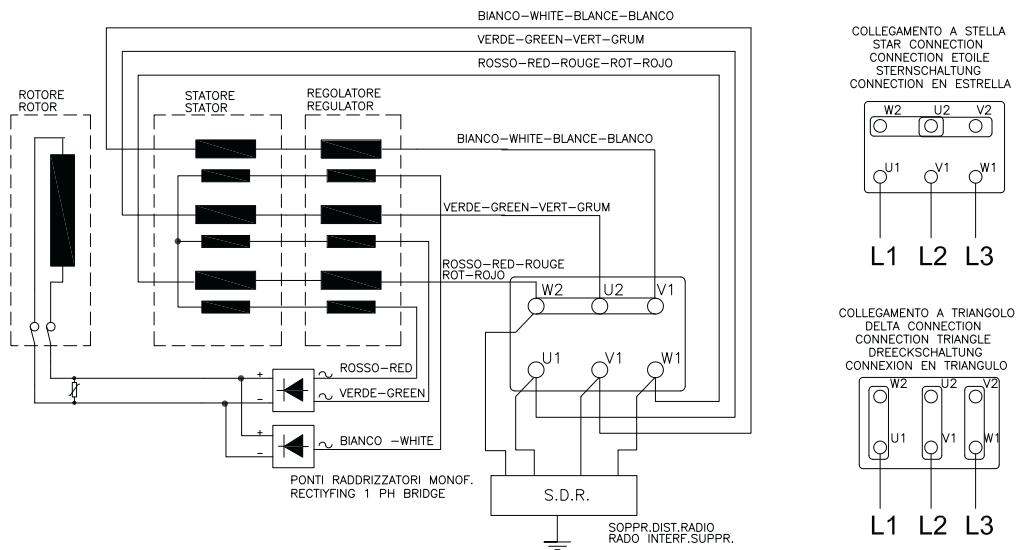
BIANCO–WHITE–BLANCE–BLANCO
VERDE–GREEN–VERT–GRUM
ROSSO–RED–ROUGE–ROT–ROJO

ROTORE
ROTOR

STATORE
STATOR

REGOLATORE
REGULATOR

BIANCO–WHITE–BLANCE–BLANCO
VERDE–GREEN–VERT–GRUM
ROSSO–RED–ROUGE
ROT–ROJO

W2 U2 V1
U1 V1 W1

+
–
ROSSO–RED
VERDE–GREEN
+
–
BIANCO –WHITE

PONTI RADDRIZZATORI MONOF.
RECTIYFING 1 PH BRIDGE

S.D.R.

SOPPR.DIST.RADIO
RADO INTERF.SUPPR.

COLLEGAMENTO A STELLA
STAR CONNECTION
CONNECTION ETOILE
STERNSCHALTUNG
CONNECTION EN ESTRELLA

W2 U2 V2
U1 V1 W1
L1 L2 L3

COLLEGAMENTO A TRIANGOLO
DELTA CONNECTION
CONNECTION TRIANGLE
DREECKSCHALTUNG
CONNEXION EN TRIANGULO

W2 U2 V2
U1 V1 W1
L1 L2 L3